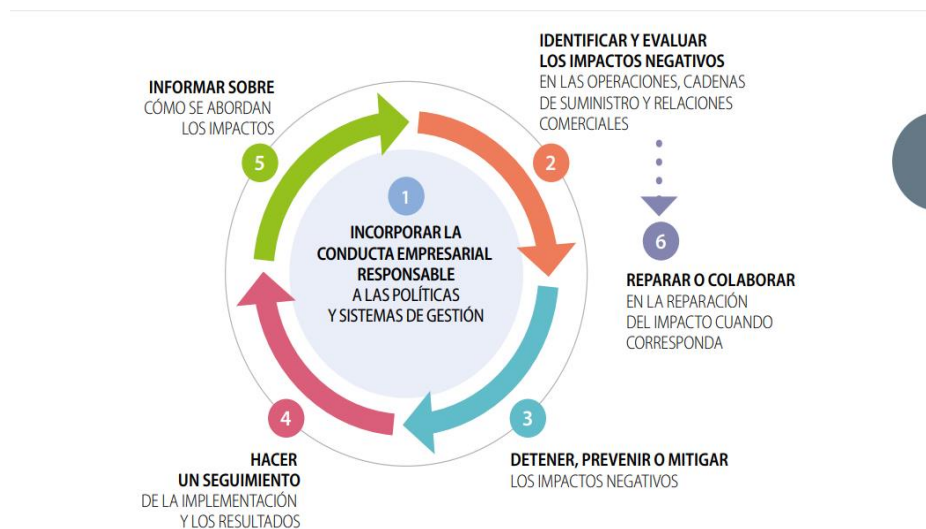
1
INCORPORAR LA CONDUCTA EMPRESARIAL RESPONSABLE A LAS POLÍTICAS Y SISTEMAS DE GESTIÓN

2
IDENTIFICAR Y EVALUAR LOS IMPACTOS NEGATIVOS
EN LAS OPERACIONES, CADENAS DE SUMINISTRO Y RELACIONES COMERCIALES

6
REPARAR O COLABORAR
EN LA REPARACIÓN DEL IMPACTO CUANDO CORRESPONDA

3
DETENER, PREVENIR O MITIGAR
LOS IMPACTOS NEGATIVOS

4
HACER UN SEGUIMIENTO
DE LA IMPLEMENTACIÓN Y LOS RESULTADOS

5
INFORMAR SOBRE
CÓMO SE ABORDAN LOS IMPACTOS